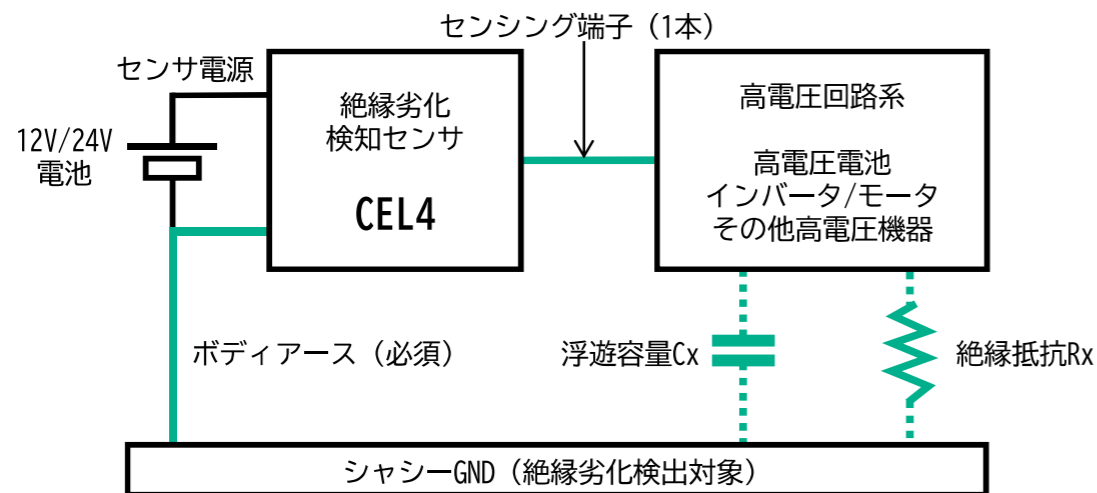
センシング端子（1本）

センサ電源

12V/24V
電池

絶縁劣化
検知センサ

CEL4

高電圧回路系

高電圧電池
インバータ/モータ
その他高電圧機器

ボディアース（必須）

浮遊容量Cx

絶縁抵抗Rx

シャシーGND（絶縁劣化検出対象）